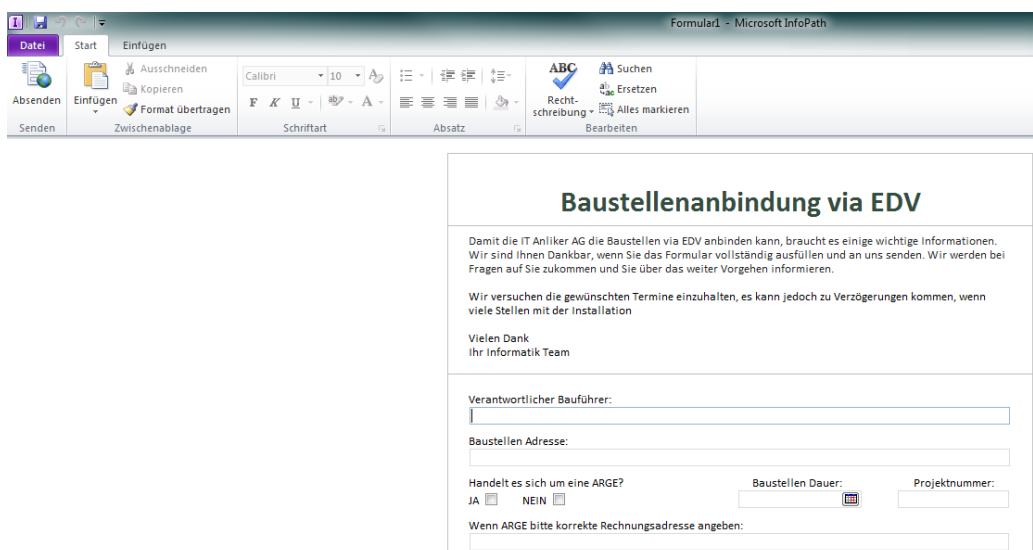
Formular1 - Microsoft InfoPath

Datei | Start | Einfügen

Absenden
Senden

Einfügen
Ausschneiden
Kopieren
Format übertragen
Zwischenablage

Calibri | 10
F K U
Schriftart

Absatz

Recht-schreibung
Suchen
Ersetzen
Alles markieren
Bearbeiten

Baustellenanbindung via EDV

Damit die IT Anliker AG die Baustellen via EDV anbinden kann, braucht es einige wichtige Informationen. Wir sind Ihnen Dankbar, wenn Sie das Formular vollständig ausfüllen und an uns senden. Wir werden bei Fragen auf Sie zukommen und Sie über das weiter Vorgehen informieren.

Wir versuchen die gewünschten Termine einzuhalten, es kann jedoch zu Verzögerungen kommen, wenn viele Stellen mit der Installation

Vielen Dank
Ihr Informatik Team

Verantwortlicher Bauführer:

Baustellen Adresse:

Handelt es sich um eine ARGE?
JA NEIN

Baustellen Dauer:

Projektnummer:

Wenn ARGE bitte korrekte Rechnungsadresse angeben: